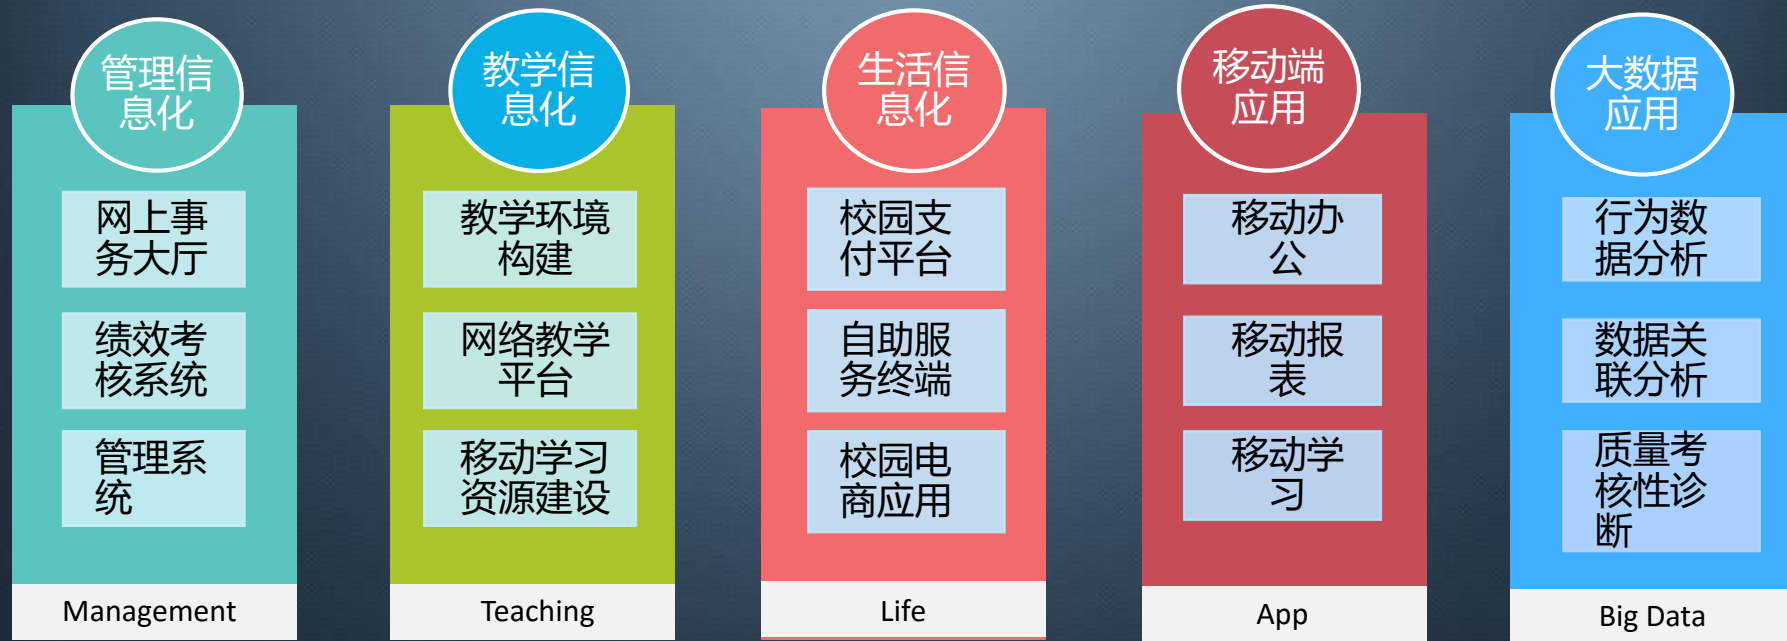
管理信息化

网上事务大厅

绩效考核系统

管理系统

Management

教学信息化

教学环境构建

网络教学平台

移动学习资源建设

Teaching

生活信息化

校园支付平台

自助服务终端

校园电商应用

Life

移动端应用

移动办公

移动报表

移动学习

App

大数据应用

行为数据分析

数据关联分析

质量考核性诊断

Big Data